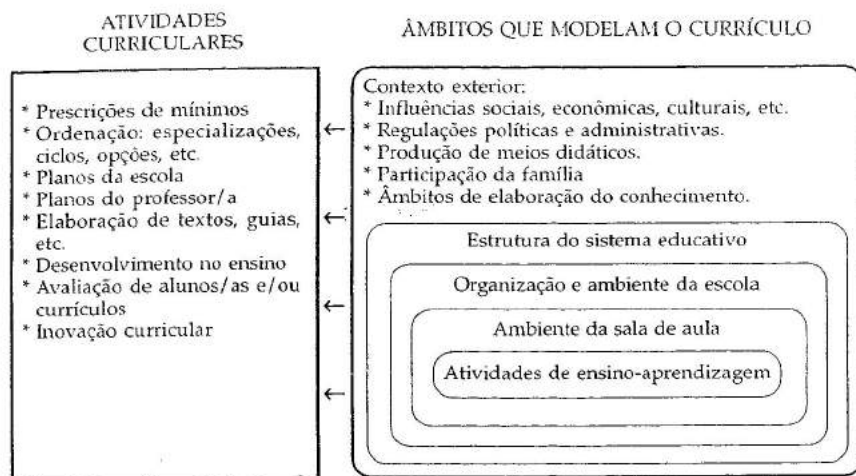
ATIVIDADES CURRICULARES

ÂMBITOS QUE MODELAM O CURRÍCULO

* Prescrições de mínimos
* Ordenação: especializações, ciclos, opções, etc.
* Planos da escola
* Planos do professor/a
* Elaboração de textos, guias, etc.
* Desenvolvimento no ensino
* Avaliação de alunos/as e/ou currículos
* Inovação curricular

Contexto exterior:
* Influências sociais, econômicas, culturais, etc.
* Regulações políticas e administrativas.
* Produção de meios didáticos.
* Participação da família
* Âmbitos de elaboração do conhecimento.

Estrutura do sistema educativo

Organização e ambiente da escola

Ambiente da sala de aula

Atividades de ensino-aprendizagem